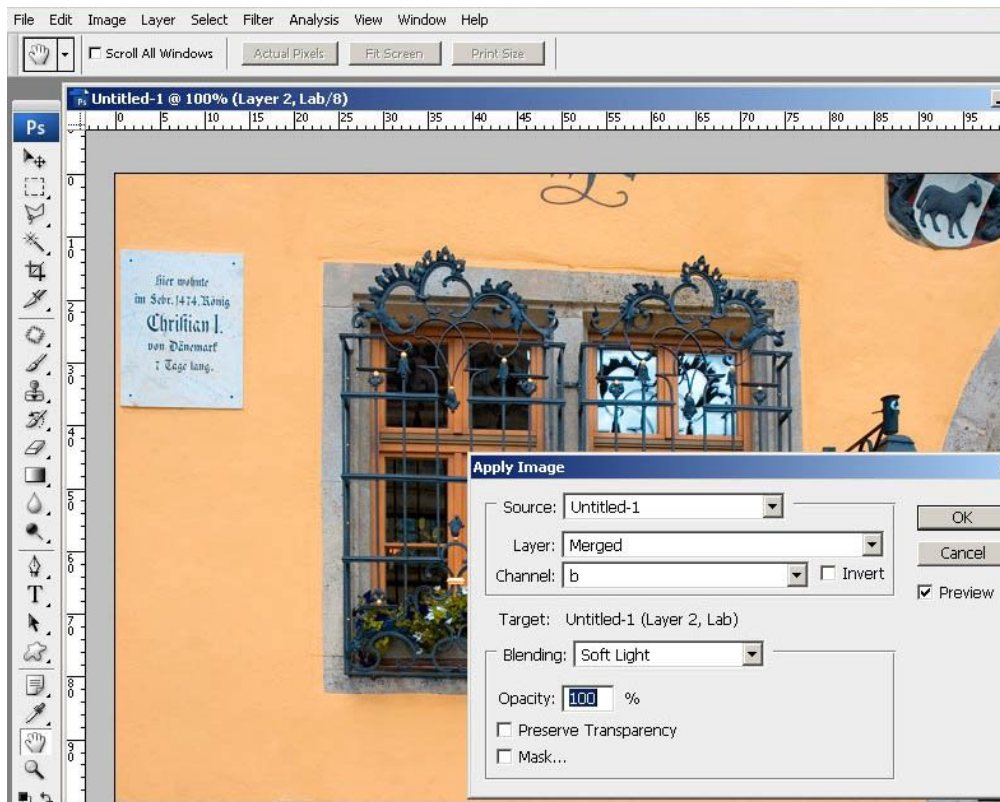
File Edit Image Layer Select Filter Analysis View Window Help

Scroll All Windows Actual Pixels Fit Screen Print Size

Ps

Untitled-1 @ 100% (Layer 2, Lab/8)

0 5 10 15 20 25 30 35 40 45 50 55 60 65 70 75 80 85 90 95

0 1 2 3 4 5 6 7 8 9

Hier wohnte im Febr. 1474. König Christian I. von Dänemark 7 Tage lang.

Apply Image

Source: Untitled-1

Layer: Merged

Channel: b

Invert

Target: Untitled-1 (Layer 2, Lab)

Blending: Soft Light

Opacity: 100 %

Preserve Transparency

Mask...

OK

Cancel

Preview